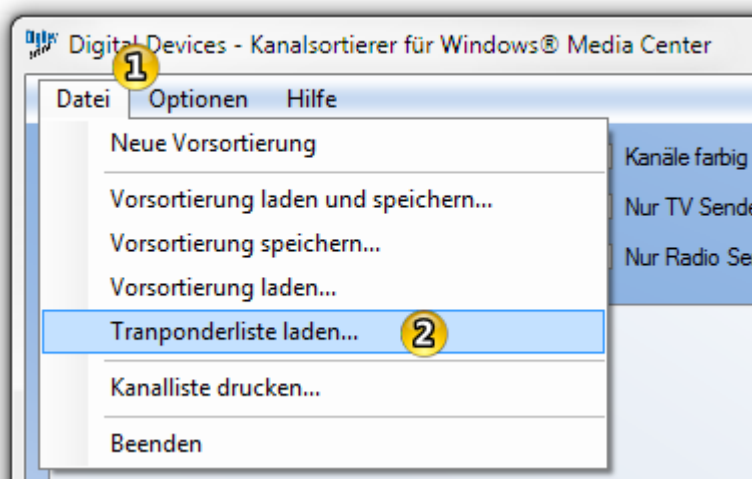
Digital Devices - Kanalsortierer für Windows® Media Center

1

Datei Optionen Hilfe

Neue Vorsortierung

Vorsortierung laden und speichern...

Vorsortierung speichern...

Vorsortierung laden...

Tranponderliste laden...

2

Kanalliste drucken...

Beenden

Kanäle farbig

Nur TV Send

Nur Radio Se